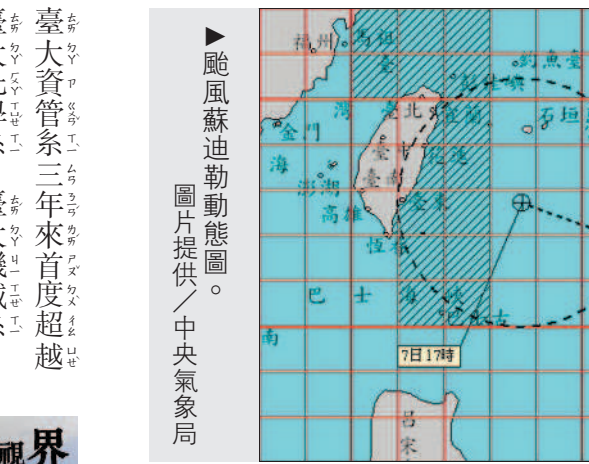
臺大資管系三年來首度超越
臺大化學系、臺大機械系

界

▶颱風蘇迪勒動態圖。
圖片提供／中央氣象局

福州 馬祖 釣魚臺 彭佳嶼 石垣 金門 灣 臺北 宜蘭 海 澎湖 臺 花蓮 臺中 高雄 臺東 巴 士 恆春 海 峽 紅頭 古 南 呂宋 7日17時